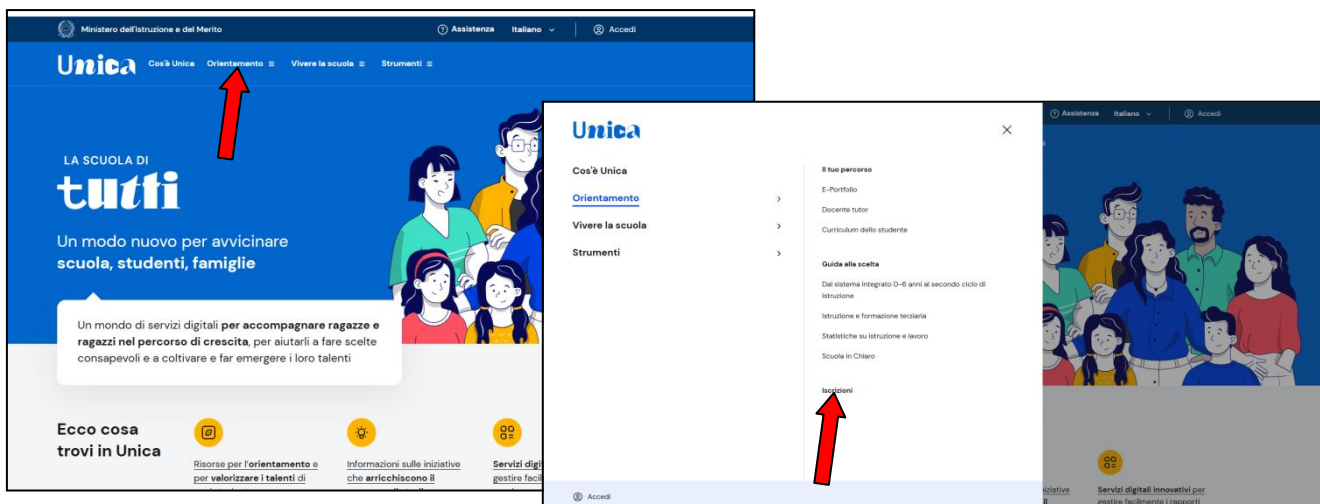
Ministero dell'Istruzione e del Merito

Assistenza Italiano Accedi

Unica Cos'è Unica Orientamento ≡ Vivere la scuola ≡ Strumenti ≡

LA SCUOLA DI
tutti

Un modo nuovo per avvicinare **scuola, studenti, famiglie**

Un mondo di servizi digitali **per accompagnare ragazze e ragazzi nel percorso di crescita**, per aiutarli a fare scelte consapevoli e a coltivare e far emergere i loro talenti

Ecco cosa trovi in Unica

Risorse per l'**orientamento** e per **valorizzare i talenti** di

Informazioni sulle iniziative che **arricchiscono il**

**Servizi digi** gestire facil

Unica

Cos'è Unica
Orientamento
Vivere la scuola
Strumenti

Il tuo percorso
E-Portfolio
Docente tutor
Curriculum dello studente

Guida alla scelta
Dal sistema integrato 0-6 anni al secondo ciclo di istruzione
Istruzione e formazione terziaria
Statistiche su istruzione e lavoro
Scuola in Chiaro

Iscrizioni

Accedi

Assistenza Italiano Accedi

iniziative

**Servizi digitali innovativi** per gestire facilmente i rapporti